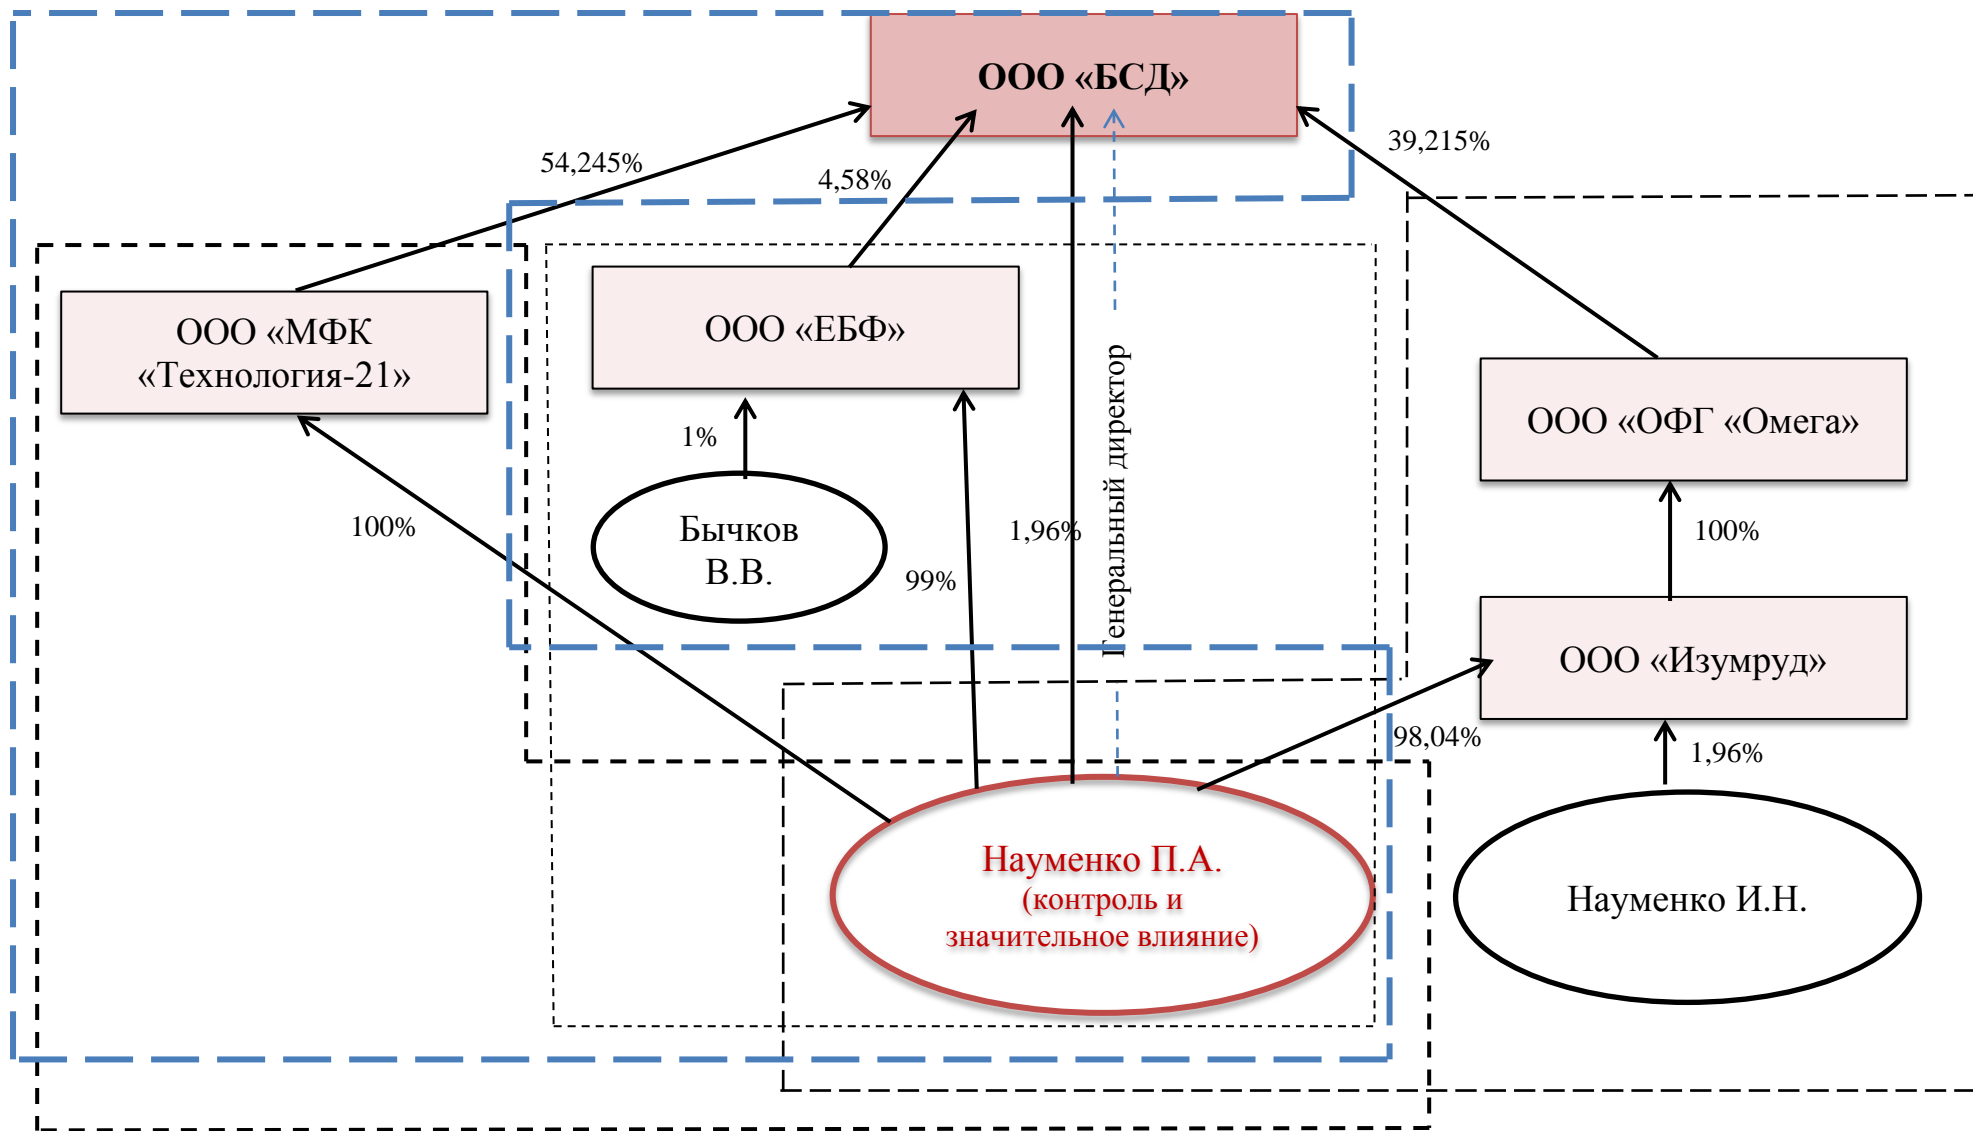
ООО «БСД»

54,245%

4,58%

39,215%

ООО «МФК «Технология-21»

ООО «ЕБФ»

1%

Бычков В.В.

100%

99%

1,96%

Генеральный директор

ООО «ОФГ «Омега»

100%

ООО «Изумруд»

98,04%

1,96%

Науменко П.А. (контроль и значительное влияние)

Науменко И.Н.